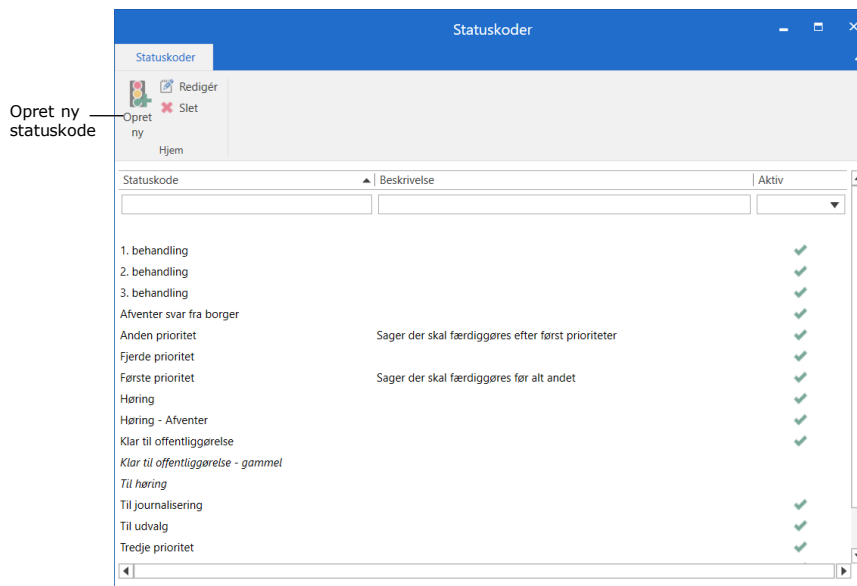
Opret ny statuskode

Statuskoder

Statuskoder

Opret ny
Redigér
Slet
Hjem

| Statuskode | Beskrivelse | Aktiv |
|---|---|---|
| 1. behandling | | ✔ |
| 2. behandling | | ✔ |
| 3. behandling | | ✔ |
| Afventer svar fra borger | | ✔ |
| Anden prioritet | Sager der skal færdiggøres efter først prioriteter | ✔ |
| Fjerde prioritet | | ✔ |
| Første prioritet | Sager der skal færdiggøres før alt andet | ✔ |
| Høring | | ✔ |
| Høring - Afventer | | ✔ |
| Klar til offentliggørelse | | ✔ |
| *Klar til offentliggørelse - gammel* | | |
| *Til høring* | | |
| Til journalisering | | ✔ |
| Til udvalg | | ✔ |
| Tredje prioritet | | ✔ |